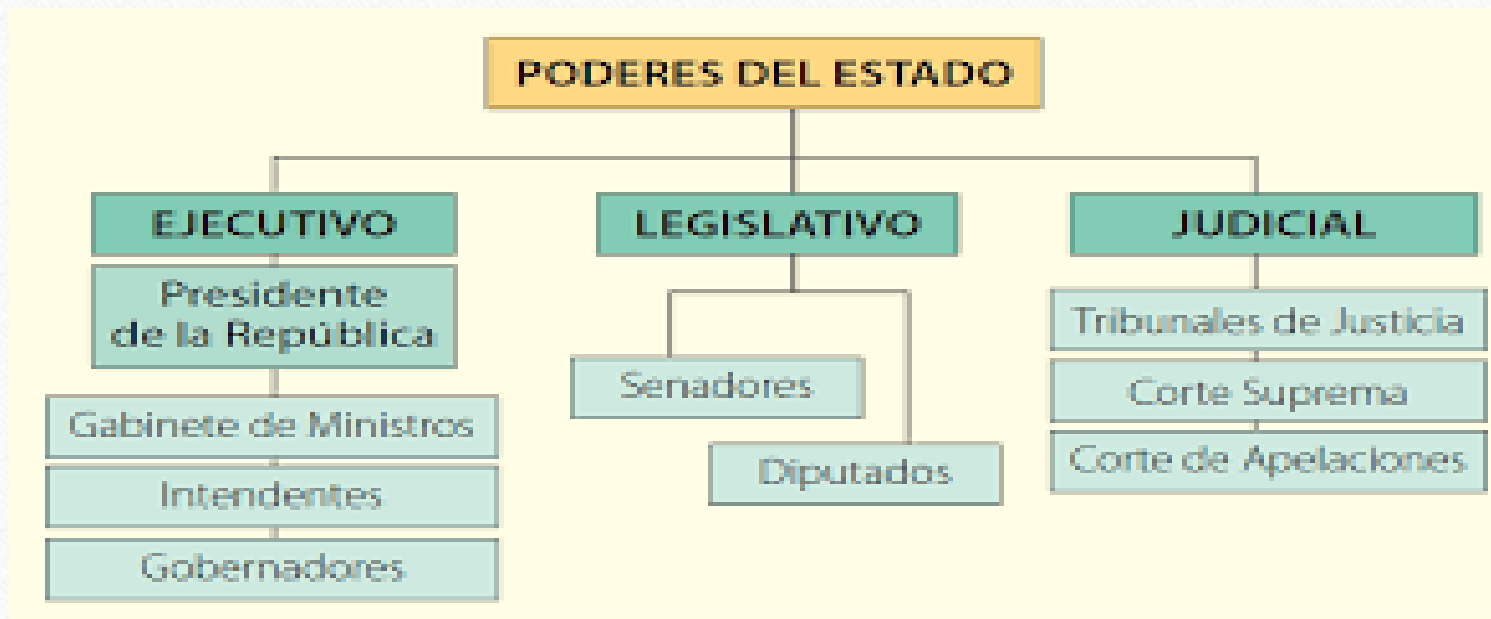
PODERES DEL ESTADO

EJECUTIVO

Presidente de la República

Gabinete de Ministros

Intendentes

Gobernadores

LEGISLATIVO

Senadores

Diputados

JUDICIAL

Tribunales de Justicia

Corte Suprema

Corte de Apelaciones